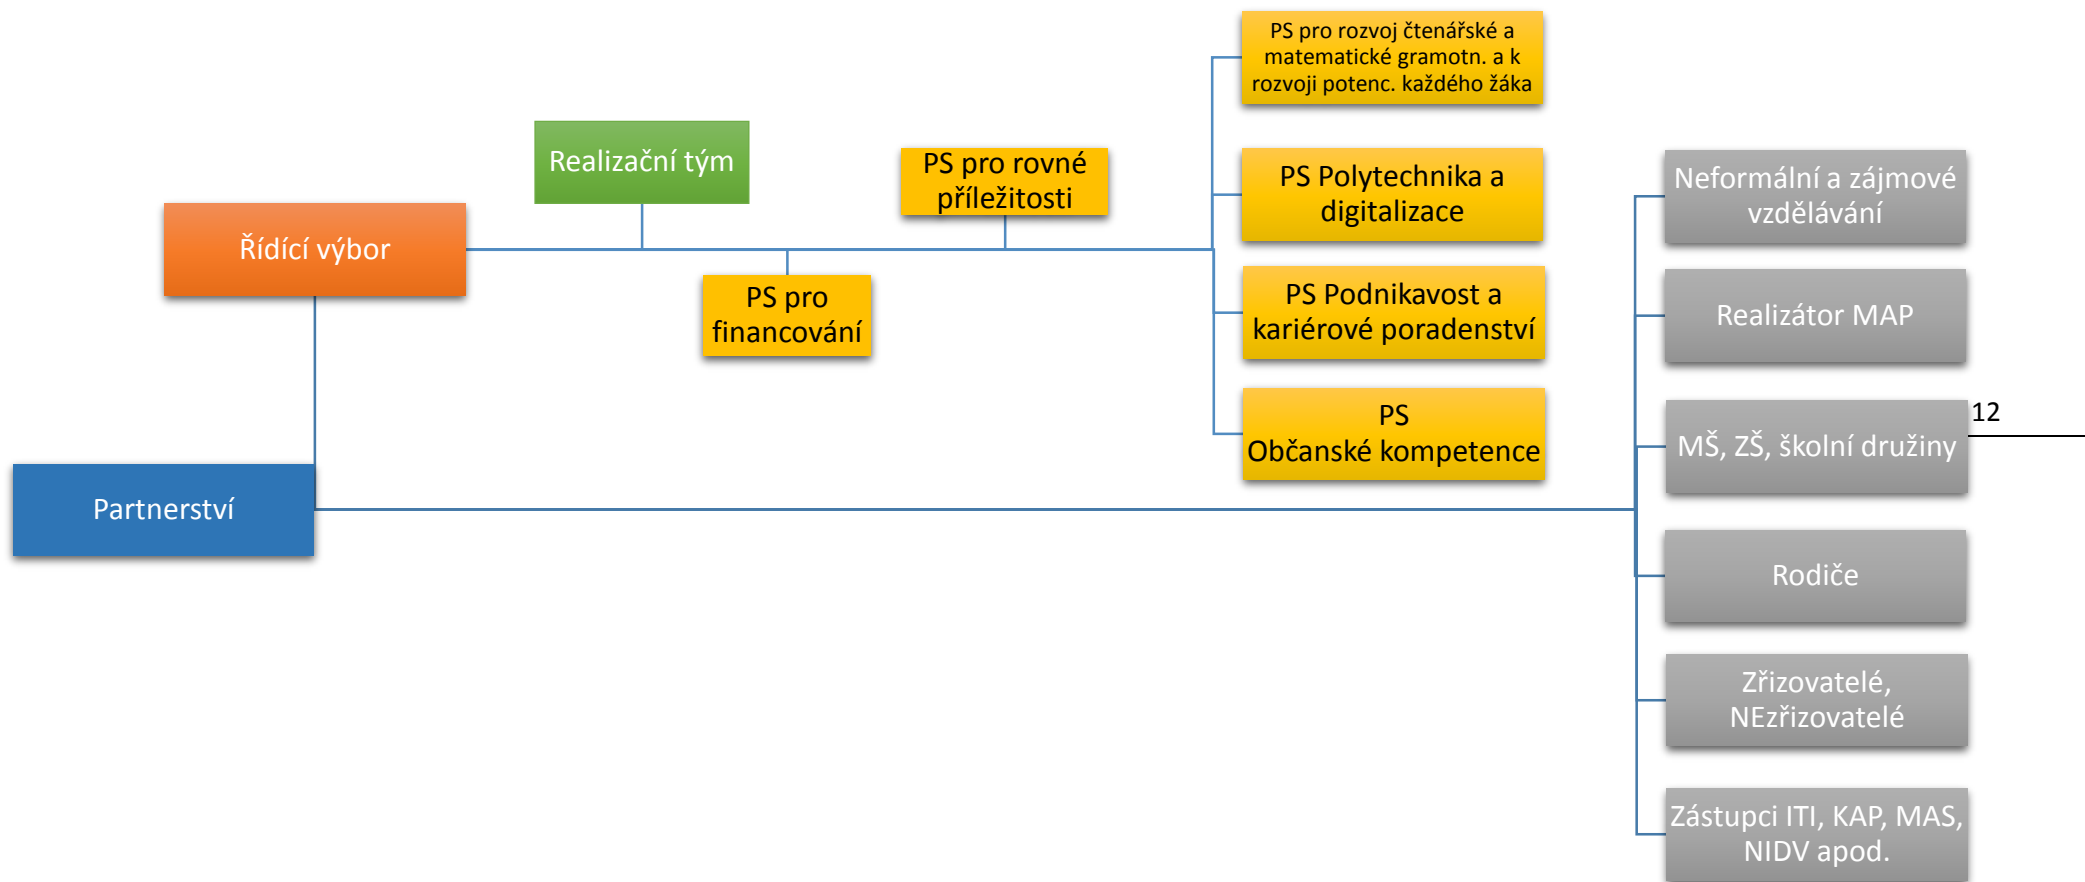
Realizační tým

PS pro rovné příležitosti

PS pro rozvoj čtenářské a matematické gramotn. a k rozvoji potenc. každého žáka

PS Polytechnika a digitalizace

PS Podnikavost a kariérové poradenství

PS Občanské kompetence

Řídící výbor

PS pro financování

Partnerství

Neformální a zájmové vzdělávání

Realizátor MAP

MŠ, ZŠ, školní družiny

12

Rodiče

Zřizovatelé, NEzřizovatelé

Zástupci ITI, KAP, MAS, NIDV apod.